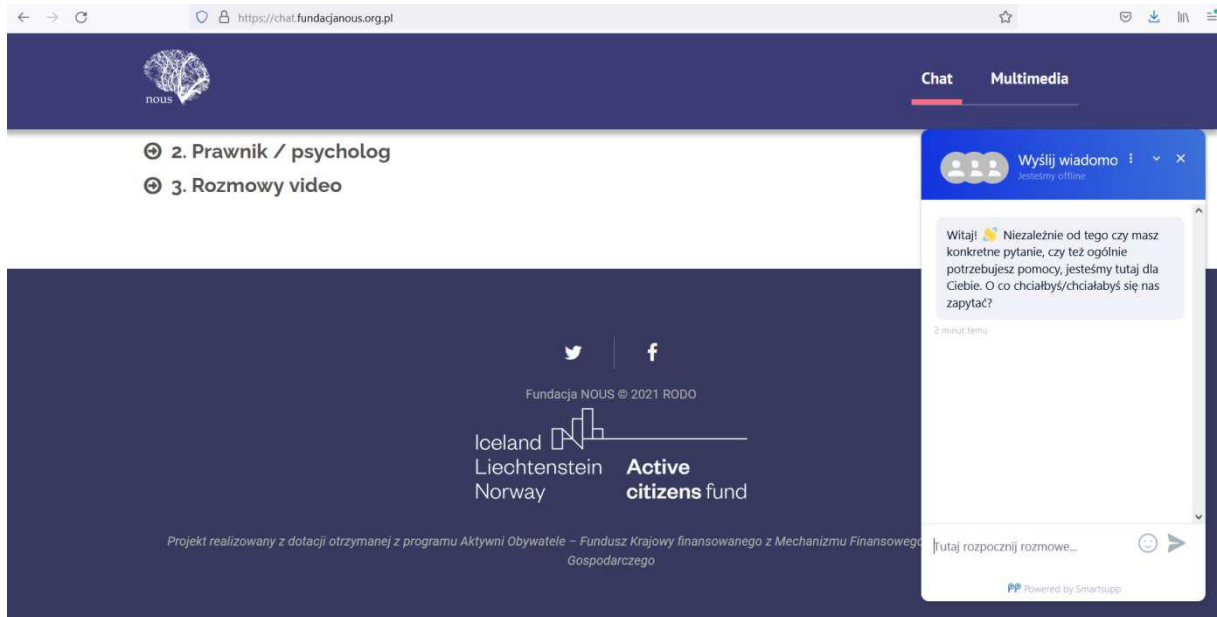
https://chat.fundacjanous.org.pl

nous

Chat Multimedia

2. Prawnik / psycholog

3. Rozmowy video

Wyślij wiadomo
Jesteśmy offline

Witaj! Niezależnie od tego czy masz konkretne pytanie, czy też ogólnie potrzebujesz pomocy, jesteśmy tutaj dla Ciebie. O co chciałbyś/chciałabyś się nas zapytać?

2 minut temu

Fundacja NOUS © 2021 RODO

Iceland
Liechtenstein
Norway

Active
citizens fund

Projekt realizowany z dotacji otrzymanej z programu Aktywni Obywatele – Fundusz Krajowy finansowanego z Mechanizmu Finansowego Gospodarczego

Tutaj rozpocznij rozmowe...

Powered by Smartsupp